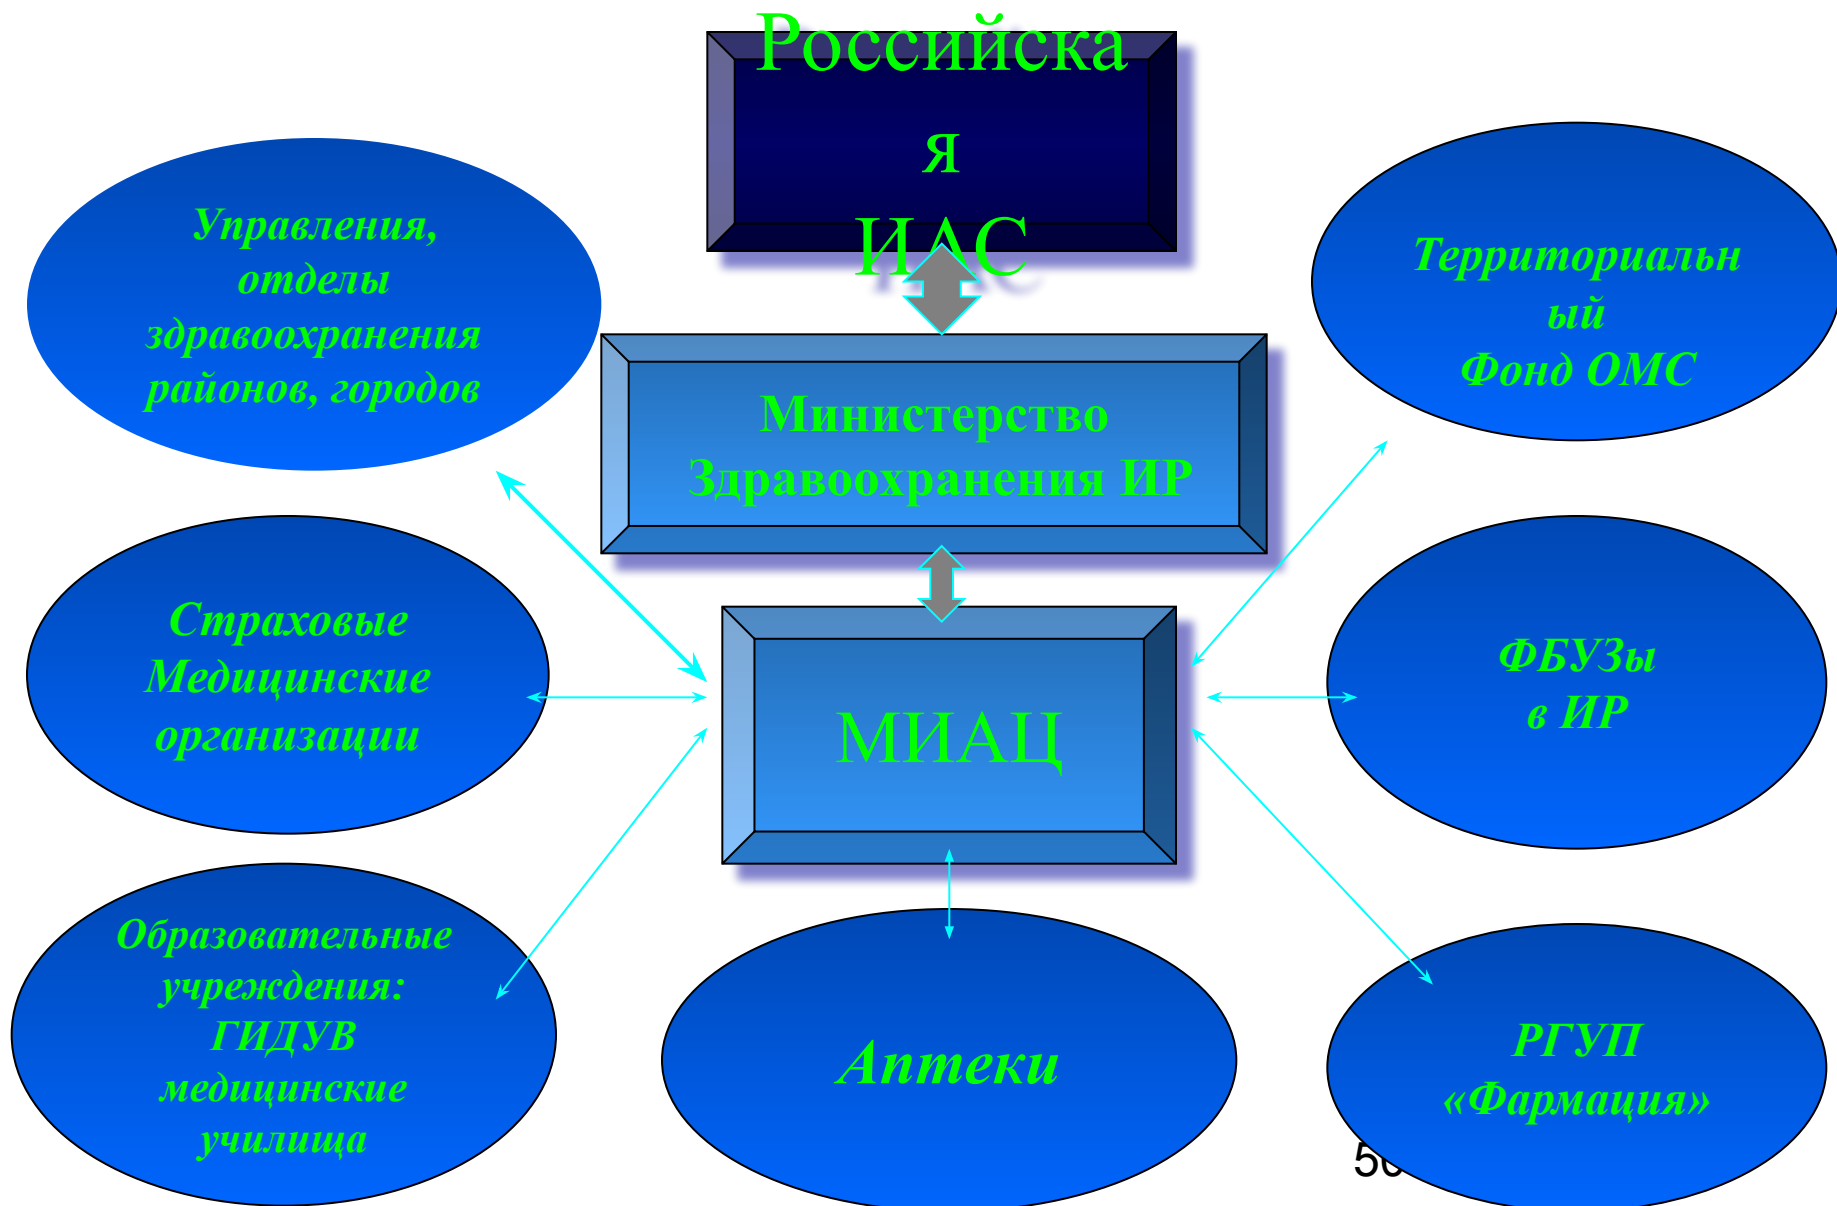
Российска
я
ИАС

Управления, отделы здравоохранения районов, городов

Территориальн ый Фонд ОМС

Министерство Здравоохранения ИР

Страховые Медицинские организации

МИАЦ

ФБУЗы в ИР

Образовательные учреждения: ГИДУВ медицинские училища

Аптеки

РГУП «Фармация»

5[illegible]